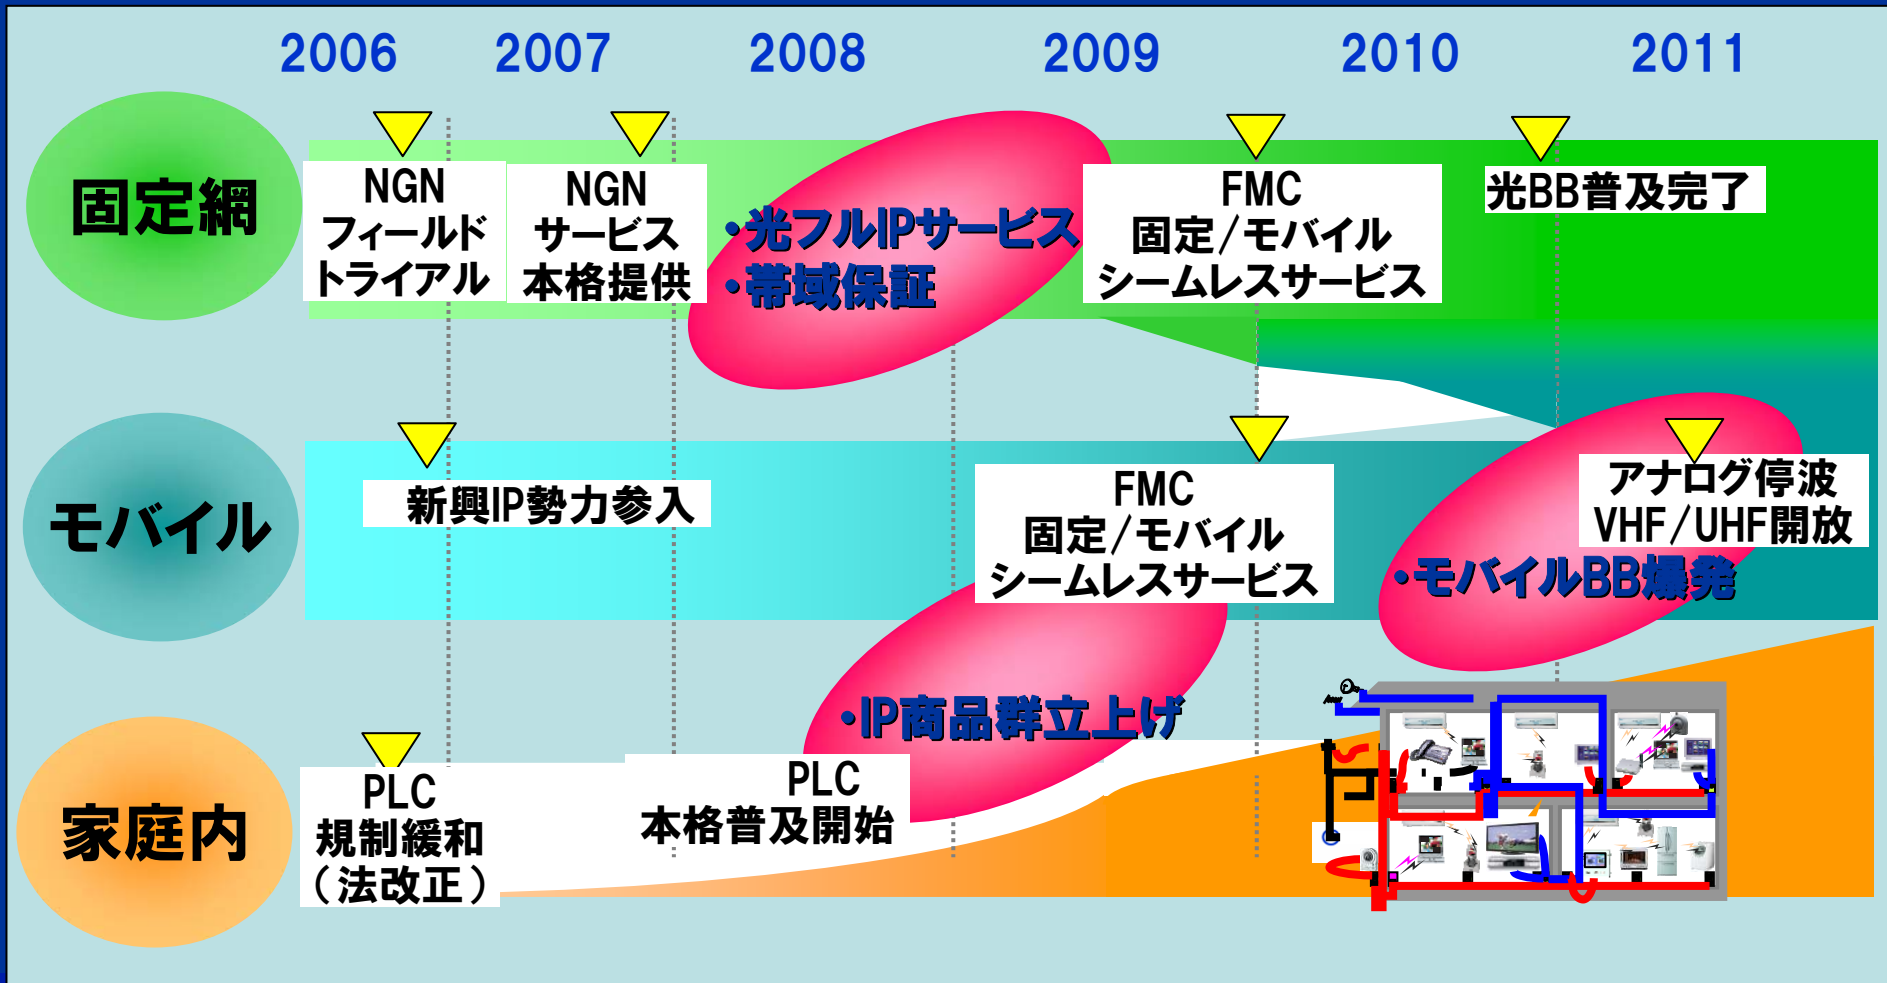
2006 2007 2008 2009 2010 2011

固定網

NGN
フィールド
トライアル

NGN
サービス
本格提供

•光フルIPサービス
•帯域保証

FMC
固定/モバイル
シームレスサービス

光BB普及完了

モバイル

新興IP勢力参入

FMC
固定/モバイル
シームレスサービス

アナログ停波
VHF/UHF開放

•モバイルBB爆発

家庭内

PLC
規制緩和
(法改正)

PLC
本格普及開始

•IP商品群立上げ